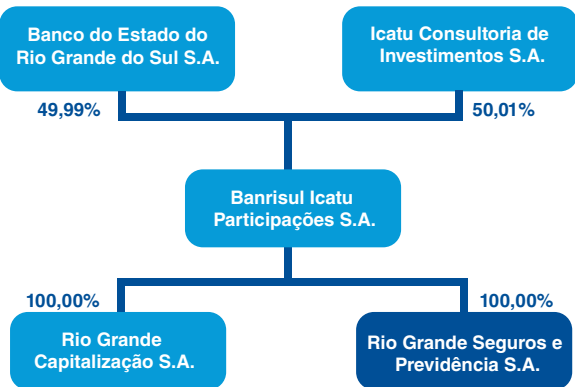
Banco do Estado do Rio Grande do Sul S.A.

Icatu Consultoria de Investimentos S.A.

49,99%

50,01%

Banrisul Icatu Participações S.A.

100,00%

100,00%

Rio Grande Capitalização S.A.

Rio Grande Seguros e Previdência S.A.